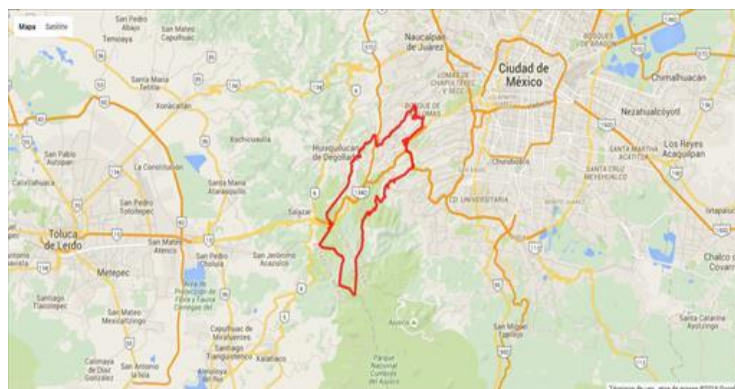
Mapa Satélite

San Pedro Abajo
San Mateo Capulhuac
Temoaya
Naucalpan de Juárez
Ciudad de México
Bosques de Aragón
Chimalhuacán
Santa María Tetitla
Xonacatlán
Lomas de Chapultepec
Bosque de las Lomas
Nezahualcóyotl
Huixquilucan de Degollado
Xochicuautla
Los Reyes Acaquilpan
San Pablo Autopan
La Constitución
Santa María Atarasquillo
Santa Martha Acatitla
Santa Cruz Meyehualco
Calixtlahuaca
San Pedro Totoltepec
Salazar
Ciudad Universitaria
Iztapaluca
Toluca de Lerdo
San Mateo Atenco
San Jerónimo Acazulco
Metepec
San Pedro Cholula
Área de Protección de Flora y Fauna Ciénegas del
Chalco
Covarr
Santiago Tianguistenco
San Mateo Mexicaltzingo
Ajusco
Capulhuac de Mirafuentes
San Miguel Topilejo
Santa Catarina Ayotzingo
Calimaya de Díaz González
San Antonio la Isla
Santiago Tianguistenco
Xalatlaco
Almoloya del Río
Parque Nacional Cumbres del Ajusco
Términos de uso Datos de mapas ©2016 Google